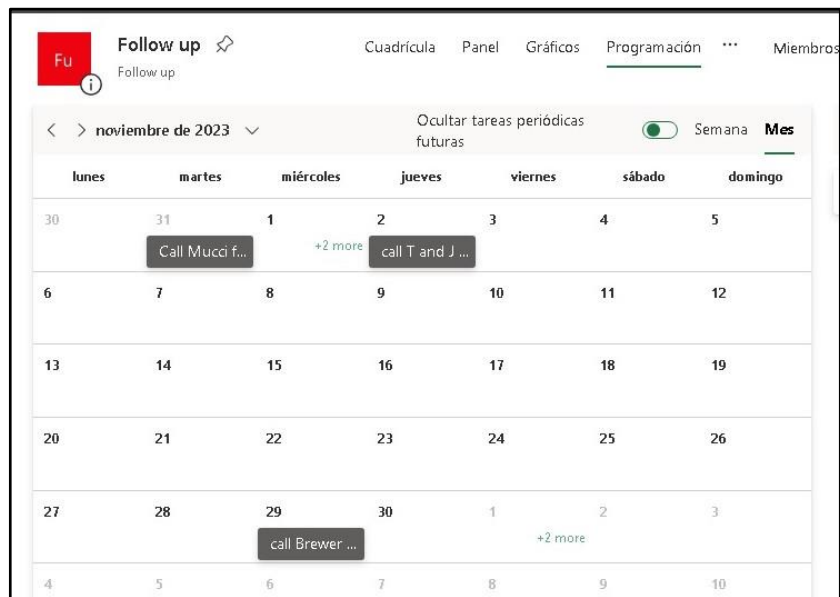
Fu

Follow up

Follow up

Cuadrícula Panel Gráficos Programación ··· Miembros

< > noviembre de 2023

Ocultar tareas periódicas futuras

Semana Mes

| lunes | martes | miércoles | jueves | viernes | sábado | domingo |
|---|---|---|---|---|---|---|
| 30 | 31 Call Mucci f... | 1 +2 more | 2 call T and J ... | 3 | 4 | 5 |
| 6 | 7 | 8 | 9 | 10 | 11 | 12 |
| 13 | 14 | 15 | 16 | 17 | 18 | 19 |
| 20 | 21 | 22 | 23 | 24 | 25 | 26 |
| 27 | 28 | 29 call Brewer ... | 30 | 1 +2 more | 2 | 3 |
| 4 | 5 | 6 | 7 | 8 | 9 | 10 |